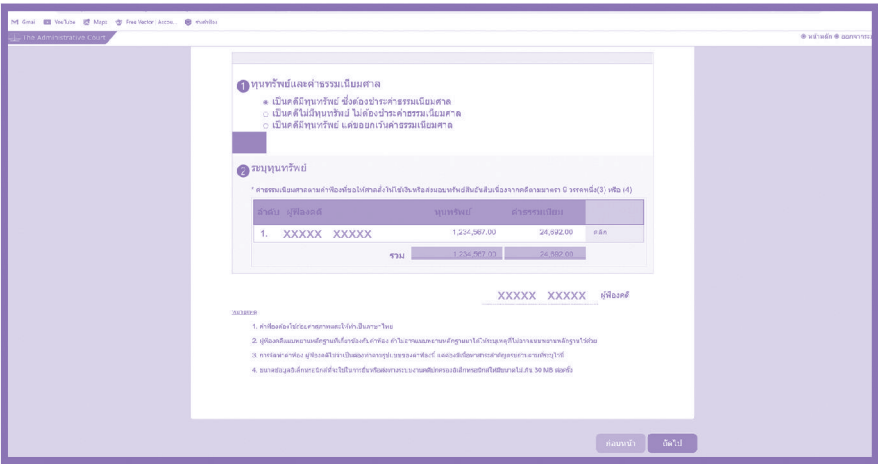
Gmail YouTube Maps Free Vector | Acco... ทางลัดใหม่

The Administrative Court

หน้าหลัก ออกจากระบบ

1 ทุนทรัพย์และค่าธรรมเนียมศาล

เป็นคดีมีทุนทรัพย์ ซึ่งต้องชำระค่าธรรมเนียมศาล
เป็นคดีไม่มีทุนทรัพย์ ไม่ต้องชำระค่าธรรมเนียมศาล
เป็นคดีมีทุนทรัพย์ แต่ขอยกเว้นค่าธรรมเนียมศาล

2 ระบุทุนทรัพย์

* ค่าธรรมเนียมศาลตามคำฟ้องที่ขอให้ศาลสั่งให้ใช้เงินหรือส่งมอบทรัพย์สินอันสืบเนื่องจากคดีตามมาตรา 9 วรรคหนึ่ง(3) หรือ (4)

| ลำดับ | ผู้ฟ้องคดี | ทุนทรัพย์ | ค่าธรรมเนียม | |
|---|---|---|---|---|
| 1. | XXXXX XXXXX | 1,234,567.00 | 24,692.00 | ลบ |
| | รวม | 1,234,567.00 | 24,692.00 | |

XXXXX XXXXX ผู้ฟ้องคดี

หมายเหตุ

1. คำฟ้องต้องใช้ถ้อยคำสุภาพและต้องทำเป็นภาษาไทย
2. ผู้ฟ้องคดีแนบพยานหลักฐานที่เกี่ยวข้องกับคำฟ้อง ถ้าไม่อาจแนบพยานหลักฐานมาได้ให้ระบุเหตุที่ไม่อาจแนบพยานหลักฐานไว้ด้วย
3. กรณีหลายคนมาฟ้อง ผู้ฟ้องคดีจะทำเป็นหนังสือมอบหมายให้ผู้ฟ้องคดีคนใดเป็นตัวแทนและสอดคล้องกับข้อเท็จจริงว่าด้วยการดำเนินคดีฯ
4. ขนาดของเอกสารที่จะใช้ในการยื่นหรือส่งผ่านระบบไม่เกิน 30 MB ต่อครั้ง

ย้อนกลับ ถัดไป